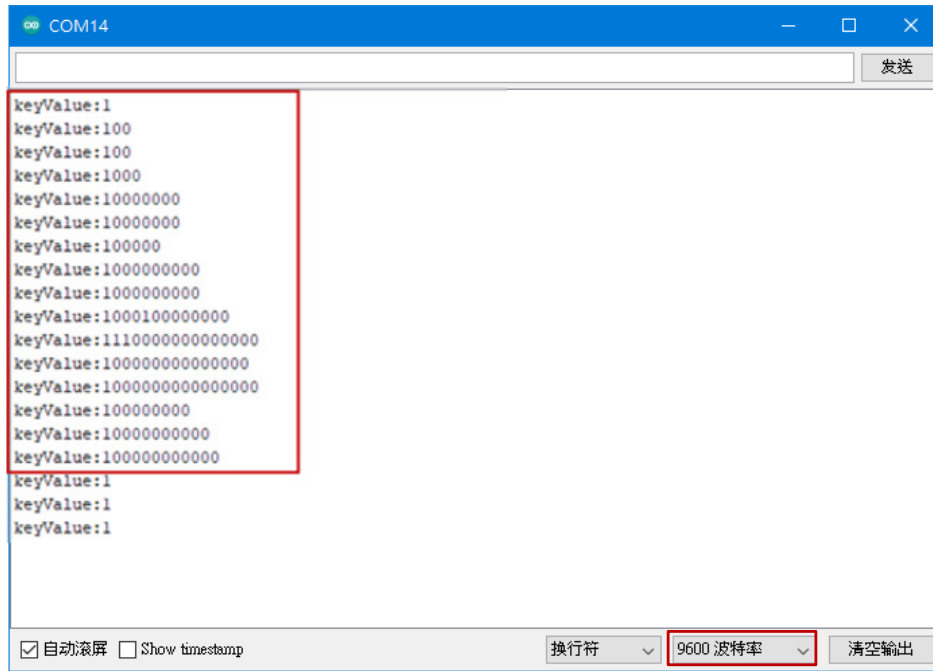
COM14

发送

keyValue:1
keyValue:100
keyValue:100
keyValue:1000
keyValue:10000000
keyValue:10000000
keyValue:100000
keyValue:1000000000
keyValue:1000000000
keyValue:1000100000000
keyValue:1110000000000000
keyValue:100000000000000
keyValue:1000000000000000
keyValue:100000000
keyValue:10000000000
keyValue:100000000000
keyValue:1
keyValue:1
keyValue:1

☑ 自动滚屏 ☐ Show timestamp 换行符 9600 波特率 清空输出